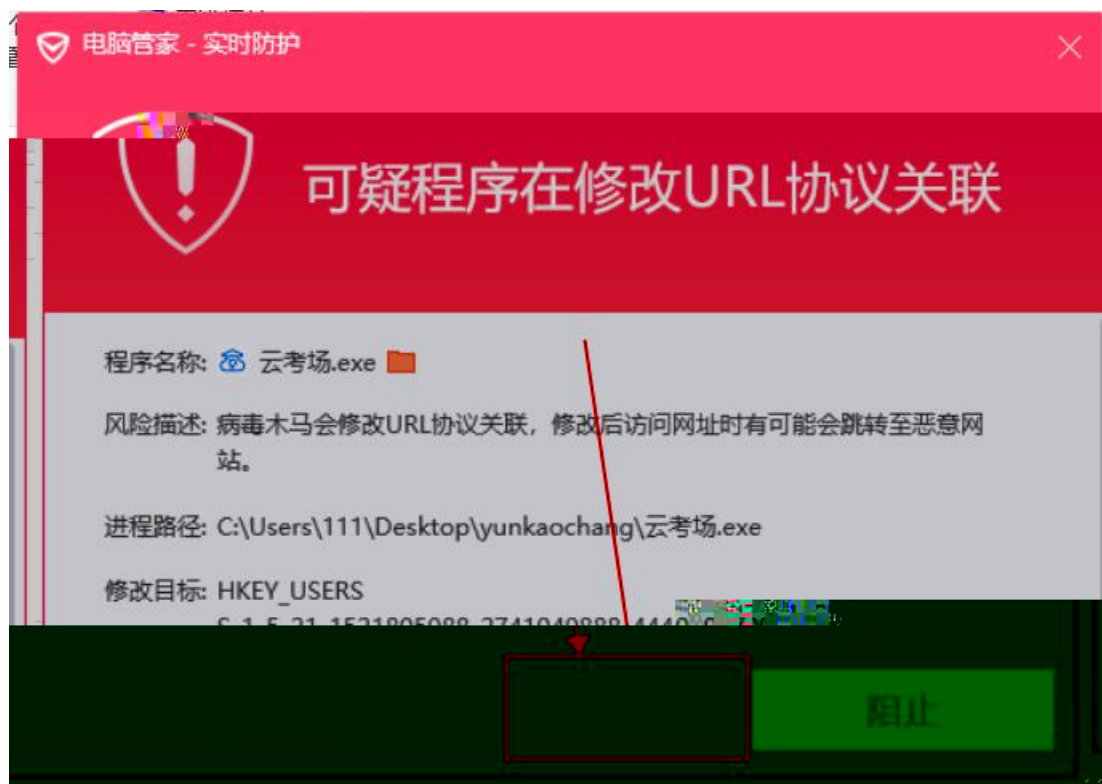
电脑管家 - 实时防护

可疑程序在修改URL协议关联

程序名称: 云考场.exe

风险描述: 病毒木马会修改URL协议关联，修改后访问网址时有可能会跳转至恶意网站。

进程路径: C:\Users\111\Desktop\yunkaochang\云考场.exe

修改目标: HKEY_USERS
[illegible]

阻止